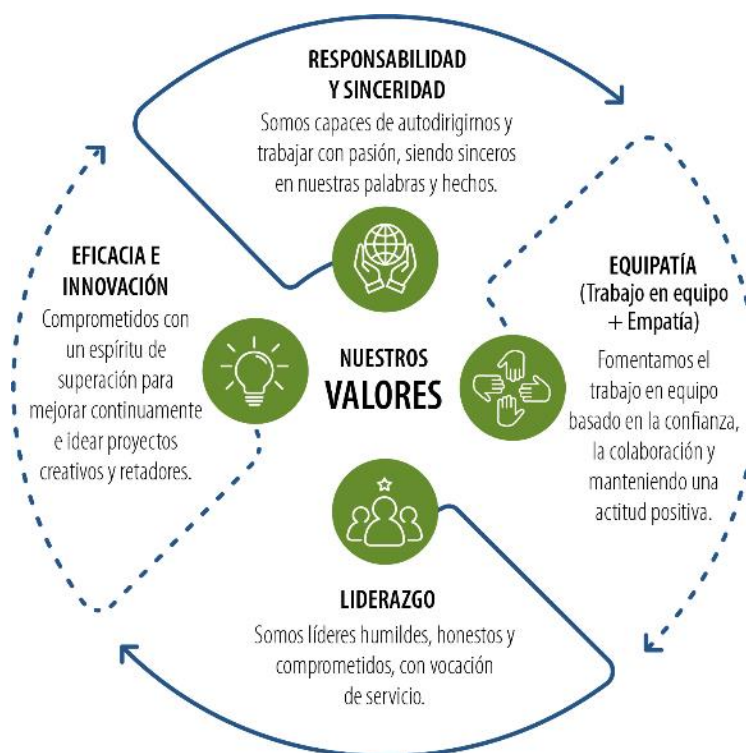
RESPONSABILIDAD Y SINCERIDAD
Somos capaces de autodirigirnos y trabajar con pasión, siendo sinceros en nuestras palabras y hechos.

EFICACIA E INNOVACIÓN
Comprometidos con un espíritu de superación para mejorar continuamente e idear proyectos creativos y retadores.

NUESTROS VALORES

EQUIPATÍA
(Trabajo en equipo + Empatía)
Fomentamos el trabajo en equipo basado en la confianza, la colaboración y manteniendo una actitud positiva.

LIDERAZGO
Somos líderes humildes, honestos y comprometidos, con vocación de servicio.